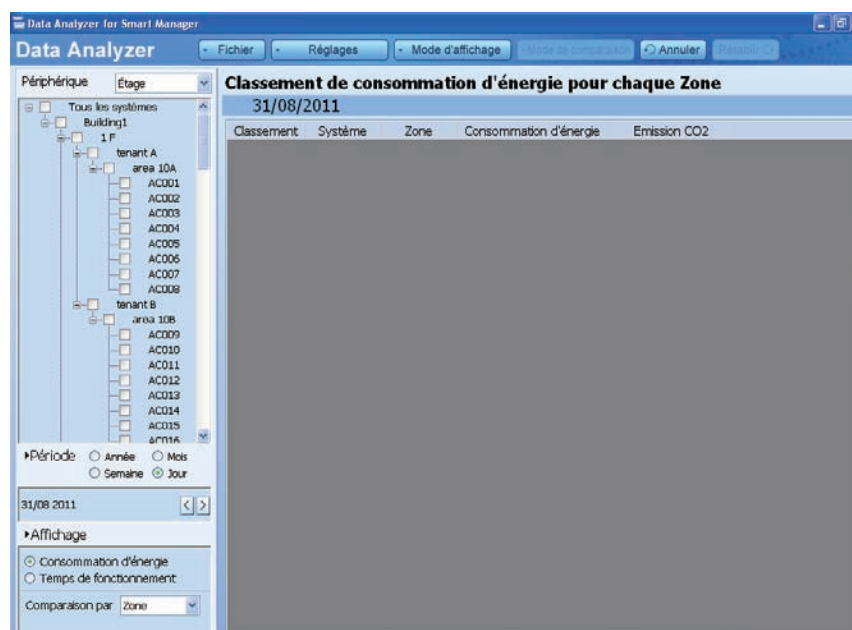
Data Analyzer for Smart Manager

Data Analyzer

Fichier | Réglages | Mode d'affichage | Mode de comparaison | Annuler | Rétablir

Périphérique Étage

Tous les systèmes
Building1
1 F
tenant A
area 10A
AC001
AC002
AC003
AC004
AC005
AC006
AC007
AC008
tenant B
area 10B
AC009
AC010
AC011
AC012
AC013
AC014
AC015
AC016

▸Période ○ Année ○ Mois ○ Semaine ⦿ Jour

31/08 2011

▸Affichage

⦿ Consommation d'énergie
○ Temps de fonctionnement

Comparaison par Zone

Classement de consommation d'énergie pour chaque Zone

31/08/2011

| Classement | Système | Zone | Consommation d'énergie | Emission CO2 |
|---|---|---|---|---|